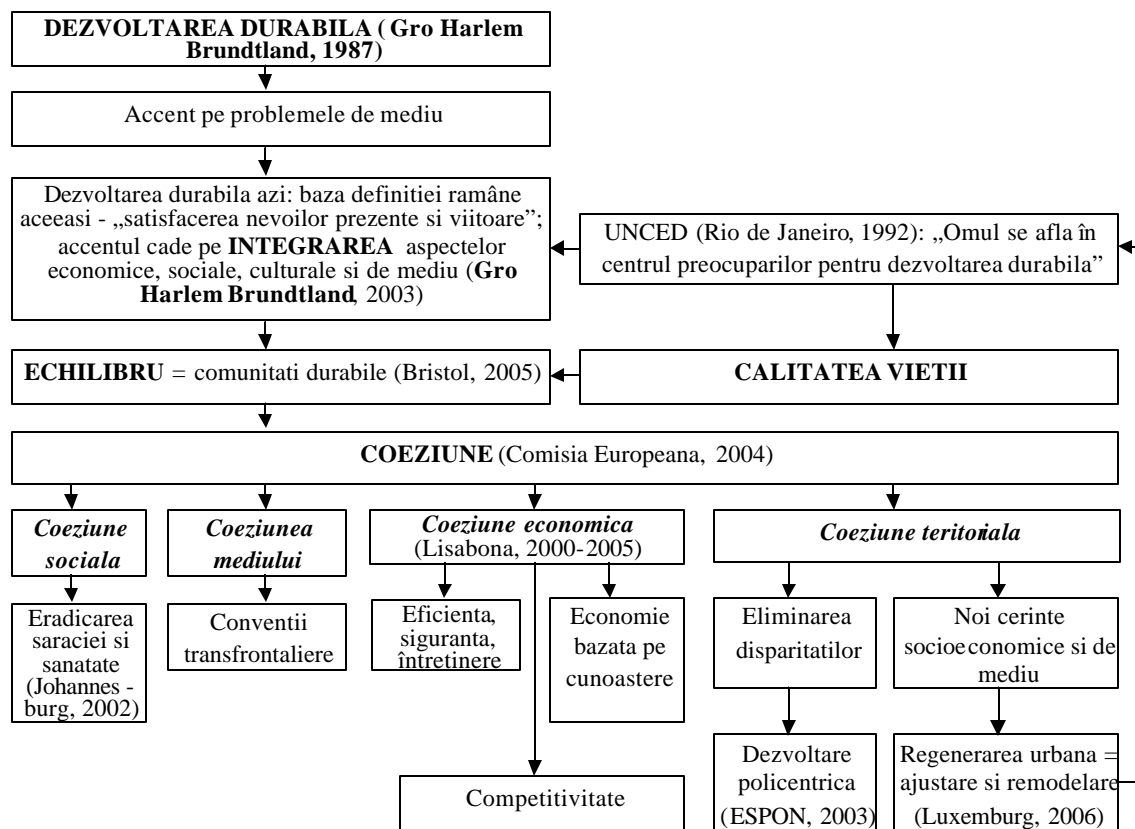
DEZVOLTAREA DURABILA ( Gro Harlem Brundtland, 1987)

Accent pe problemele de mediu

Dezvoltarea durabila azi: baza definitiei ramâne aceeasi - „satisfacerea nevoilor prezente si viitoare"; accentul cade pe INTEGRAREA aspectelor economice, sociale, culturale si de mediu (Gro Harlem Brundtland, 2003)

UNCED (Rio de Janeiro, 1992): „Omul se afla în centrul preocuparilor pentru dezvoltarea durabila"

ECHILIBRU = comunitati durabile (Bristol, 2005)

CALITATEA VIETII

COEZIUNE (Comisia Europeana, 2004)

Coeziune sociala

Coeziunea mediului

Coeziune economica (Lisabona, 2000-2005)

Coeziune teritoriala

Eradicarea saraciei si sanatate (Johannesburg, 2002)

Conventii transfrontaliere

Eficienta, siguranta, întretinere

Economie bazata pe cunoastere

Eliminarea disparitatilor

Noi cerinte socioeconomice si de mediu

Dezvoltare policentrica (ESPON, 2003)

Regenerarea urbana = ajustare si remodelare (Luxemburg, 2006)

Competitivitate